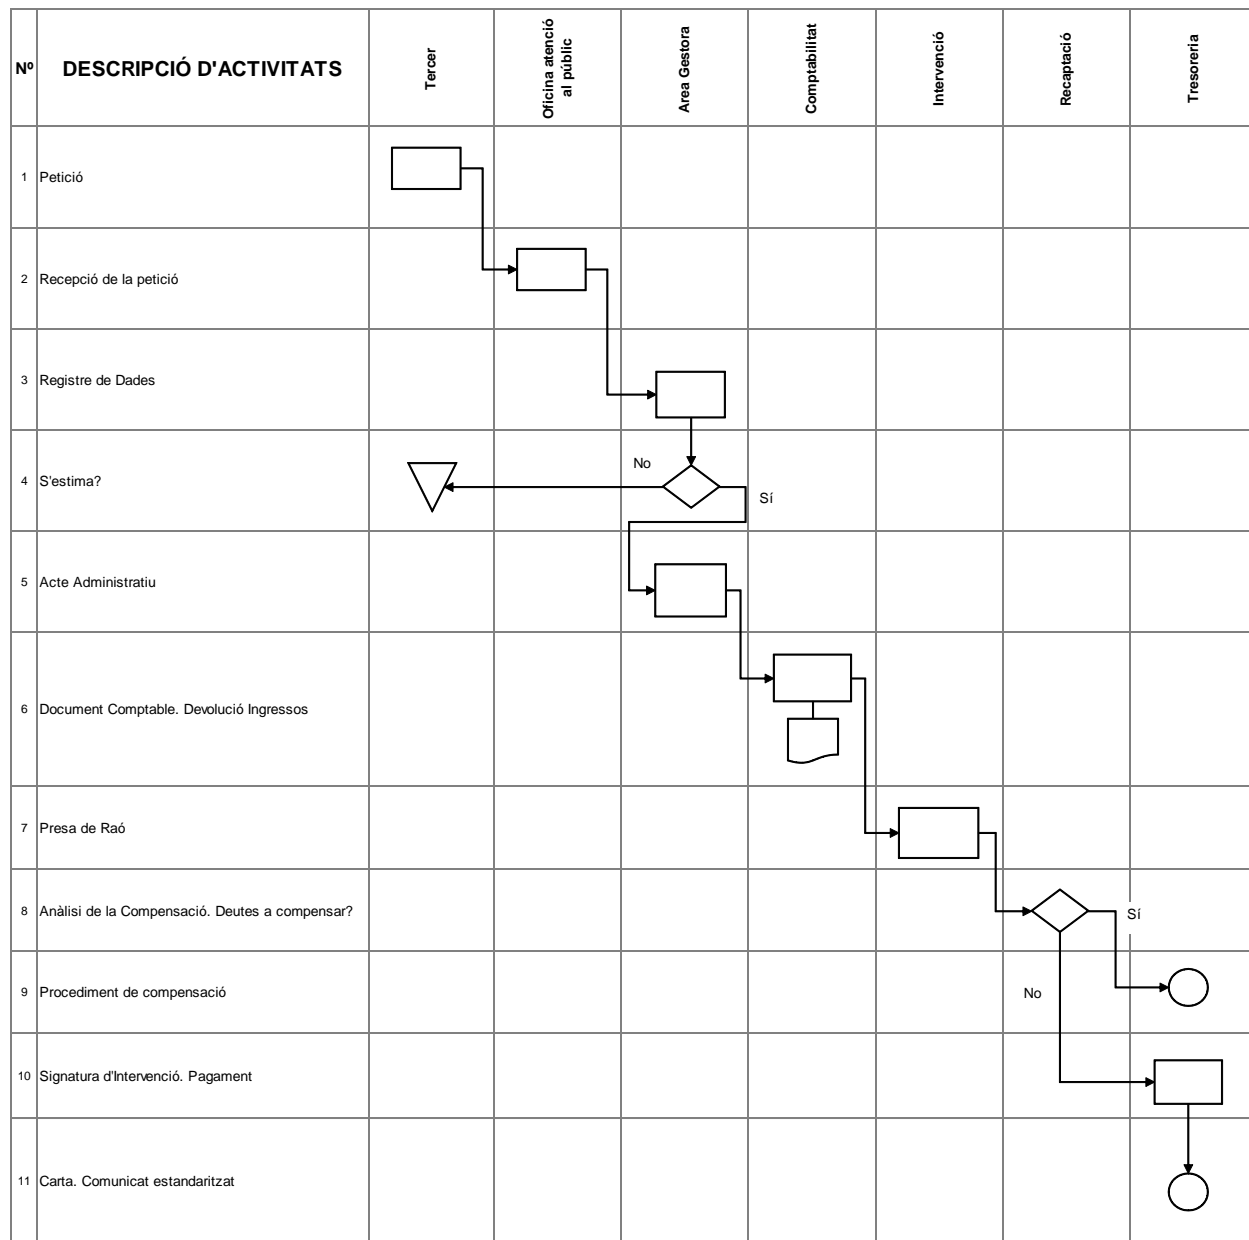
| Nº | DESCRIPCIÓ D'ACTIVITATS | Tercer | Oficina atenció al públic | Area Gestora | Comptabilitat | Intervenció | Recaptació | Tresoreria |
|---|---|---|---|---|---|---|---|---|
| 1 | Petició | | | | | | | |
| 2 | Recepció de la petició | | | | | | | |
| 3 | Registre de Dades | | | | | | | |
| 4 | S'estima? | | | No | Sí | | | |
| 5 | Acte Administratiu | | | | | | | |
| 6 | Document Comptable. Devolució Ingressos | | | | | | | |
| 7 | Presa de Raó | | | | | | | |
| 8 | Anàlisi de la Compensació. Deutes a compensar? | | | | | | | Sí |
| 9 | Procediment de compensació | | | | | | No | |
| 10 | Signatura d'Intervenció. Pagament | | | | | | | |
| 11 | Carta. Comunicat estandaritzat | | | | | | | |